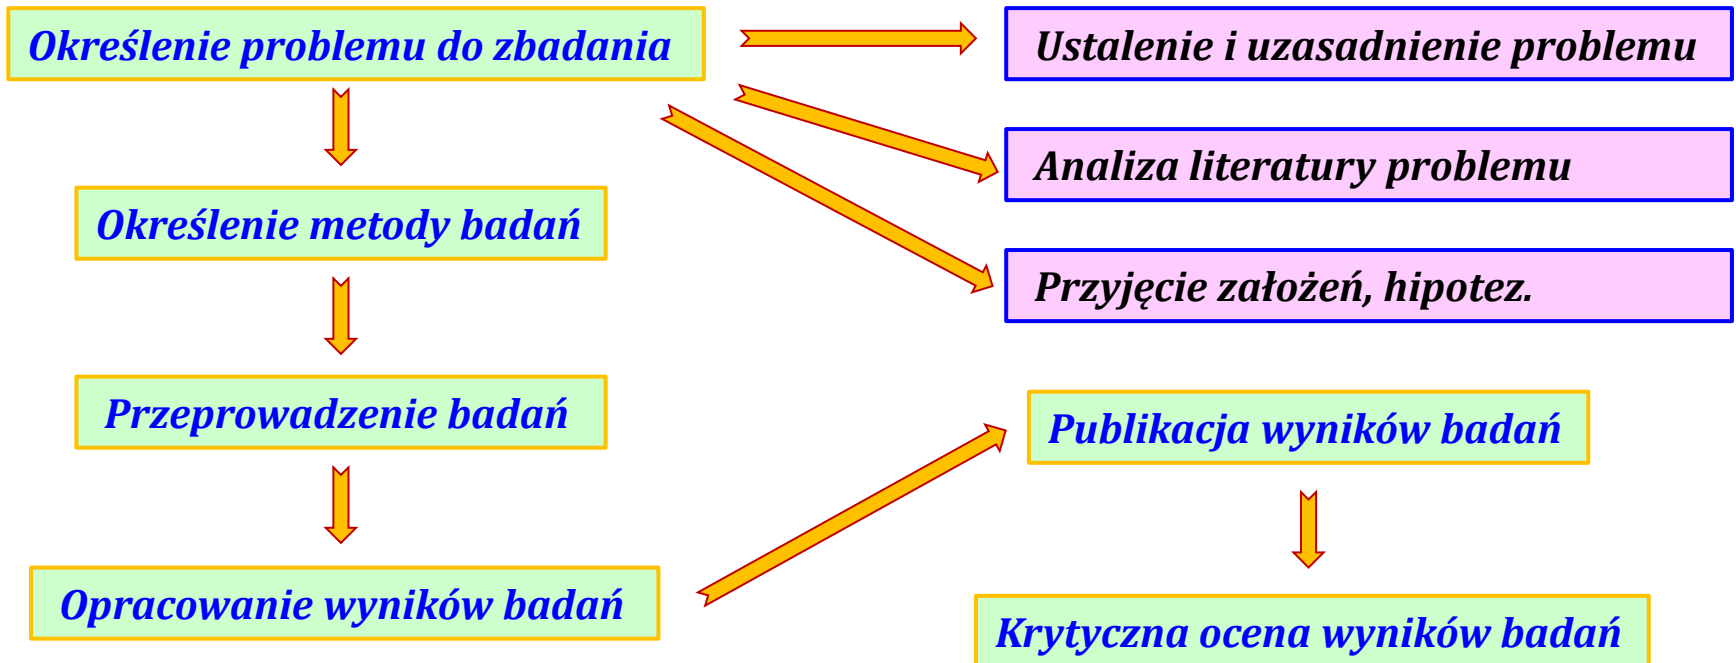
Określenie problemu do zbadania

Ustalenie i uzasadnienie problemu

Analiza literatury problemu

Przyjęcie założeń, hipotez.

Określenie metody badań

Przeprowadzenie badań

Opracowanie wyników badań

Publikacja wyników badań

Krytyczna ocena wyników badań